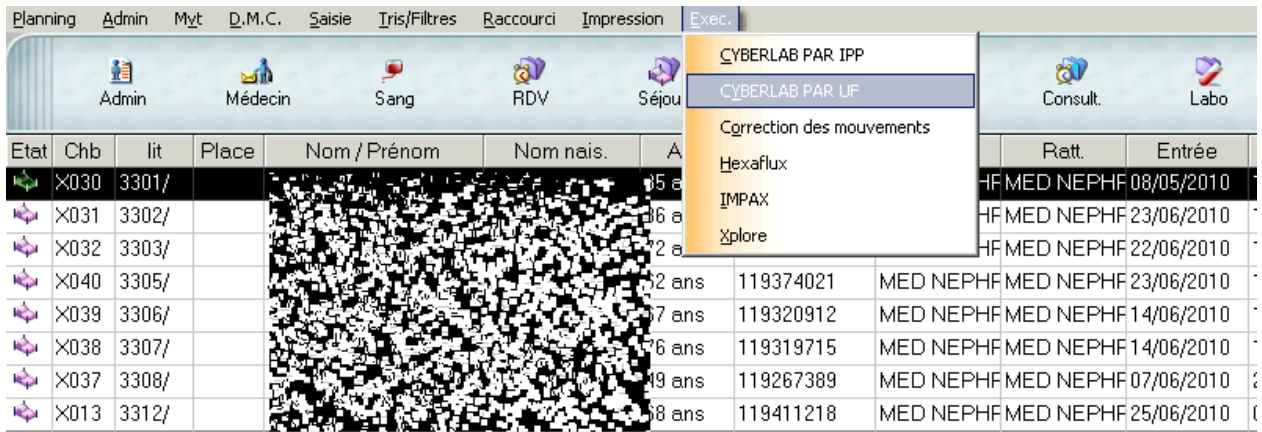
Planning Admin Mvt D.M.C. Saisie Tris/Filtres Raccourci Impression Exec.

Admin Médecin Sang RDV Séjou Consult. Labo

CYBERLAB PAR IPP
CYBERLAB PAR UF
Correction des mouvements
Hexaflux
IMPAX
Xplore

| Etat | Chb | lit | Place | Nom / Prénom | Nom nais. | A | | | Ratt. | Entrée |
|---|---|---|---|---|---|---|---|---|---|---|
| | X030 | 3301/ | | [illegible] | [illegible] | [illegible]5 a | | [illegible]HF | MED NEPHF | 08/05/2010 |
| | X031 | 3302/ | | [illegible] | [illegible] | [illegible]6 a | | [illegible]HF | MED NEPHF | 23/06/2010 |
| | X032 | 3303/ | | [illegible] | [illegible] | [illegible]2 a | | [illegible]HF | MED NEPHF | 22/06/2010 |
| | X040 | 3305/ | | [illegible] | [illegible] | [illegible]2 ans | 119374021 | MED NEPHF | MED NEPHF | 23/06/2010 |
| | X039 | 3306/ | | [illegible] | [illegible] | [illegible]7 ans | 119320912 | MED NEPHF | MED NEPHF | 14/06/2010 |
| | X038 | 3307/ | | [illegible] | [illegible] | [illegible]6 ans | 119319715 | MED NEPHF | MED NEPHF | 14/06/2010 |
| | X037 | 3308/ | | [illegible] | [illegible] | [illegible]9 ans | 119267389 | MED NEPHF | MED NEPHF | 07/06/2010 |
| | X013 | 3312/ | | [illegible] | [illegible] | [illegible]8 ans | 119411218 | MED NEPHF | MED NEPHF | 25/06/2010 |